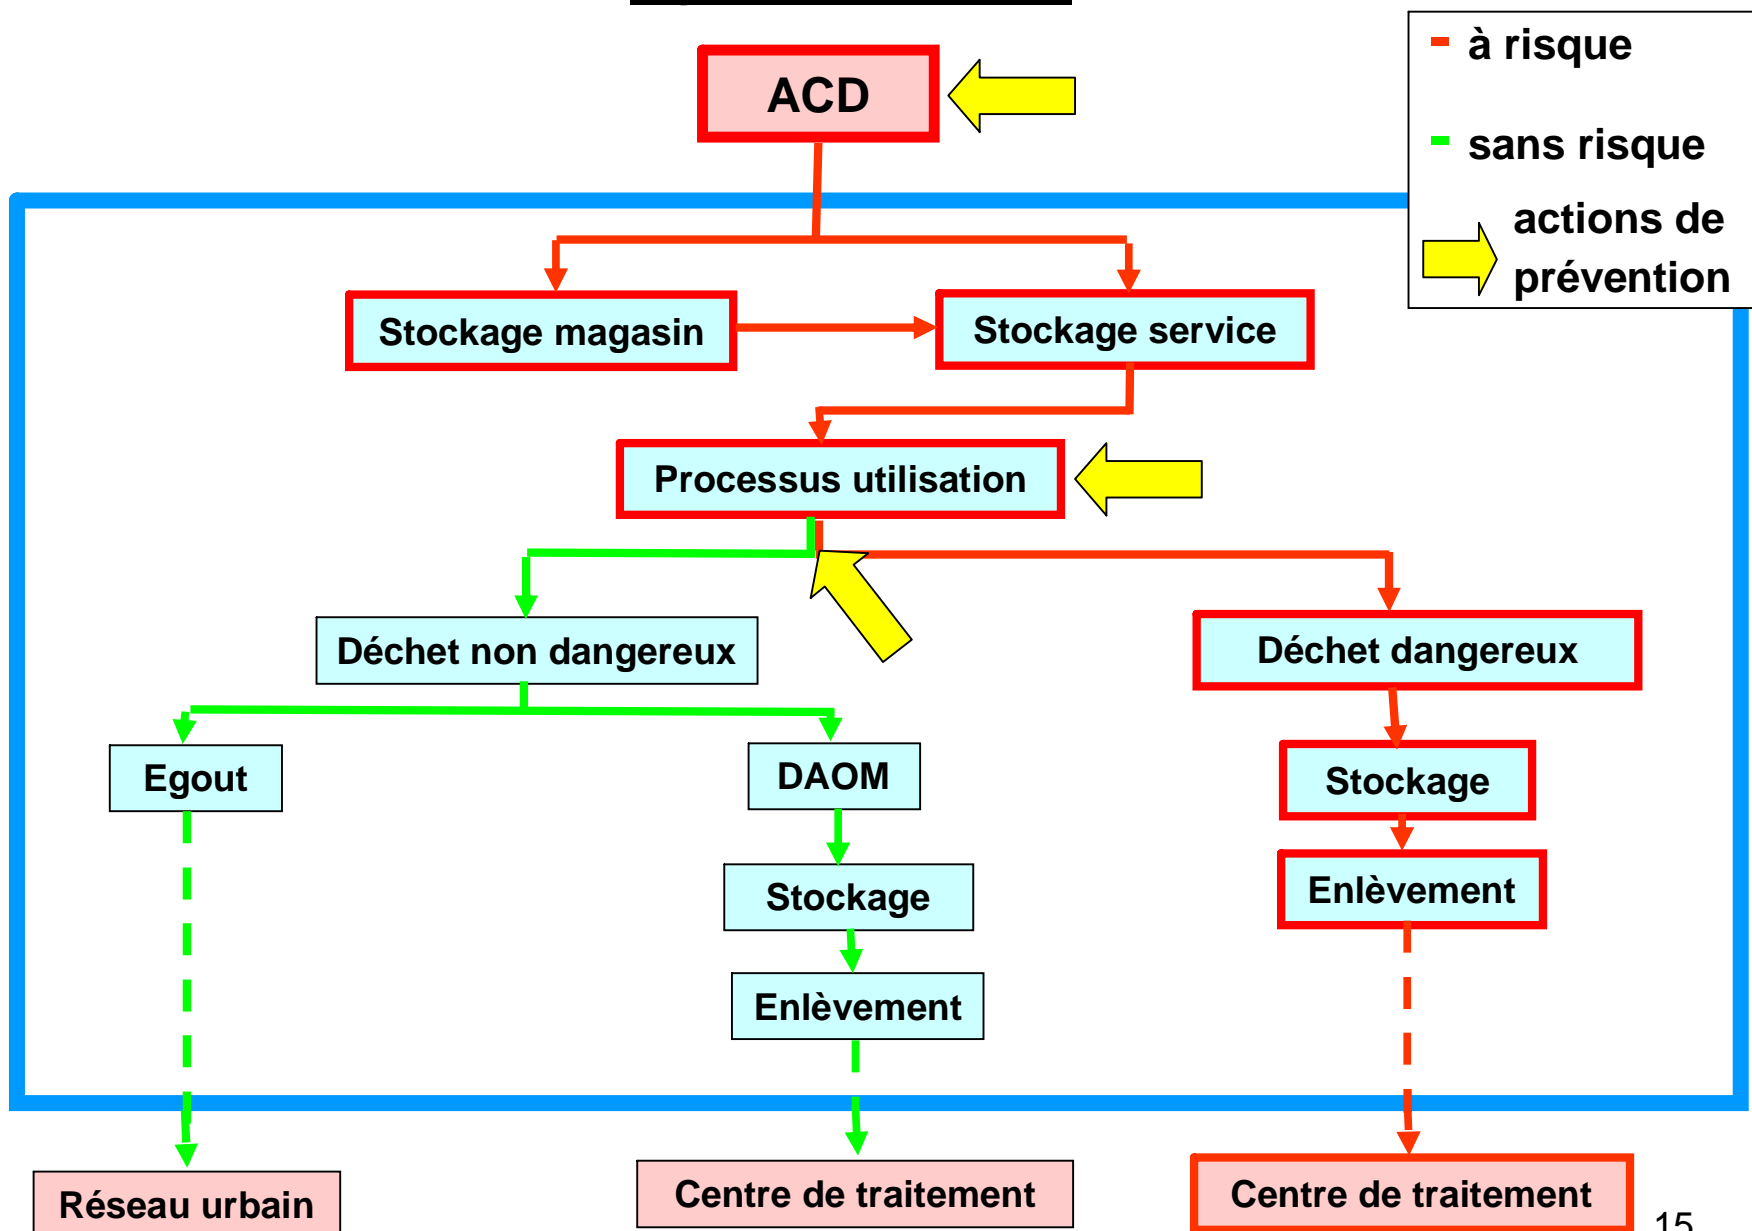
- à risque

- sans risque

actions de prévention

ACD

Stockage magasin

Stockage service

Processus utilisation

Déchet non dangereux

Déchet dangereux

Egout

DAOM

Stockage

Stockage

Enlèvement

Enlèvement

Réseau urbain

Centre de traitement

Centre de traitement

15